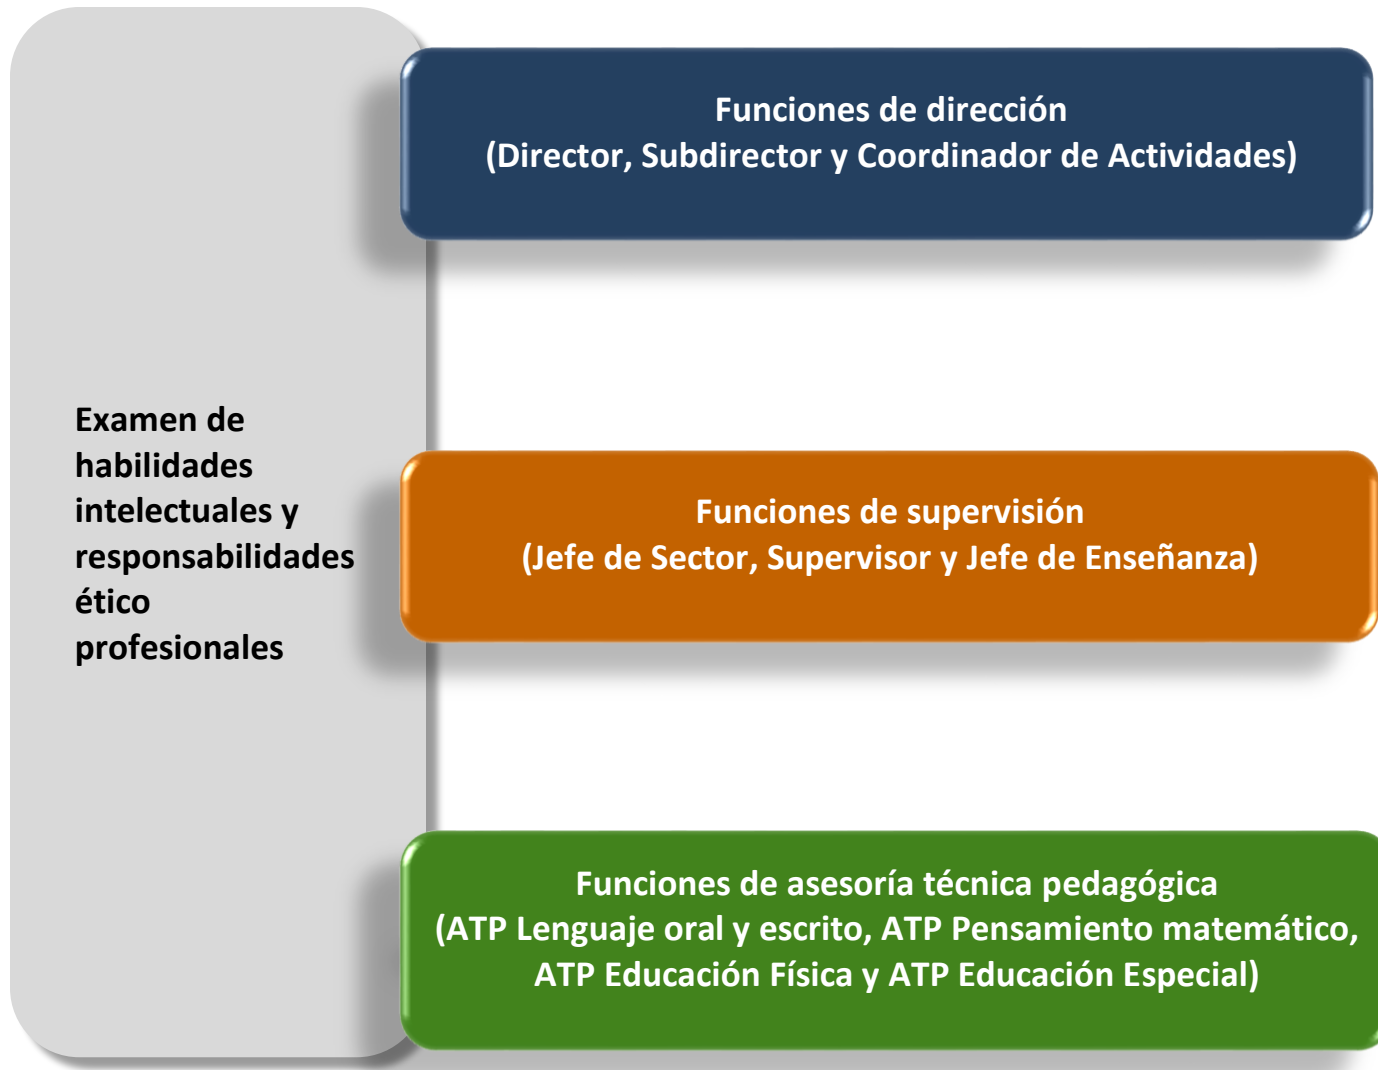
Examen de habilidades intelectuales y responsabilidades ético profesionales

Funciones de dirección
(Director, Subdirector y Coordinador de Actividades)

Funciones de supervisión
(Jefe de Sector, Supervisor y Jefe de Enseñanza)

Funciones de asesoría técnica pedagógica
(ATP Lenguaje oral y escrito, ATP Pensamiento matemático, ATP Educación Física y ATP Educación Especial)